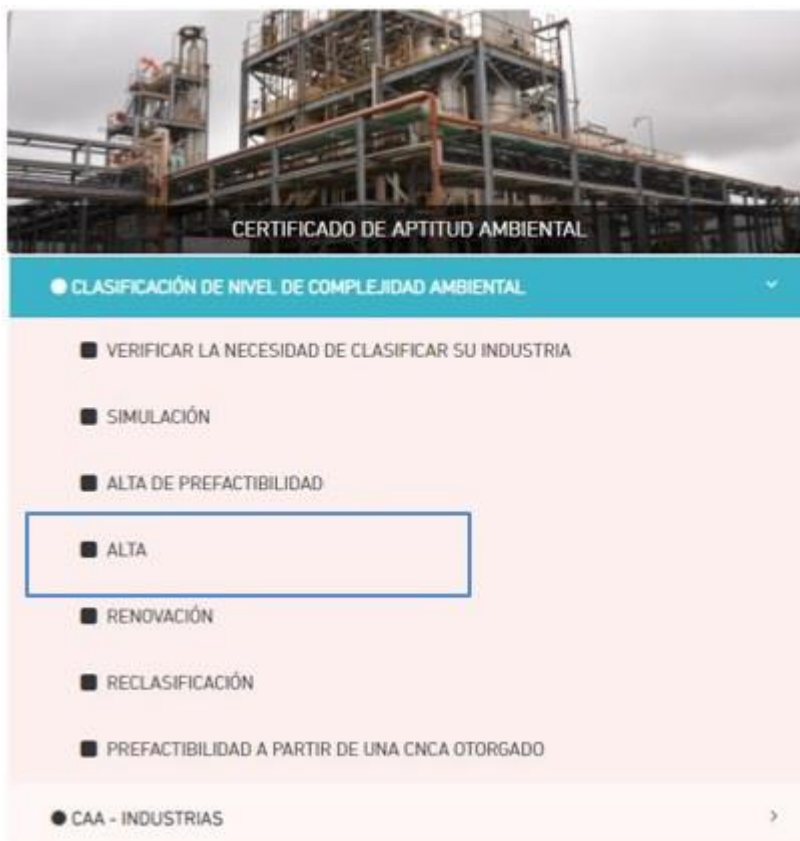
CERTIFICADO DE APTITUD AMBIENTAL

● CLASIFICACIÓN DE NIVEL DE COMPLEJIDAD AMBIENTAL

■ VERIFICAR LA NECESIDAD DE CLASIFICAR SU INDUSTRIA

■ SIMULACIÓN

■ ALTA DE PREFACTIBILIDAD

■ ALTA

■ RENOVACIÓN

■ RECLASIFICACIÓN

■ PREFACTIBILIDAD A PARTIR DE UNA CNCA OTORGADO

● CAA - INDUSTRIAS